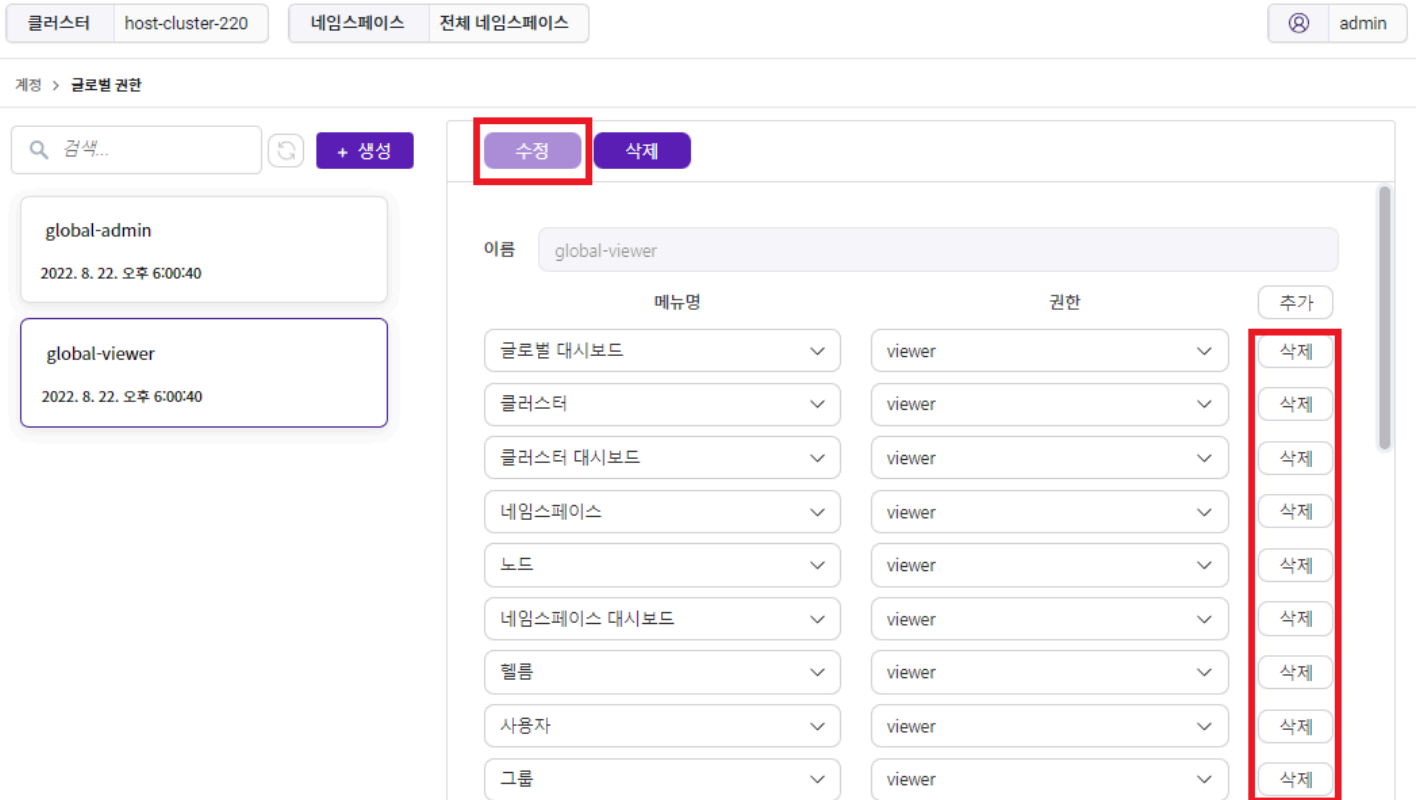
클러스터 host-cluster-220 네임스페이스 전체 네임스페이스 admin

계정 > 글로벌 권한

검색...

+ 생성

global-admin
2022. 8. 22. 오후 6:00:40

global-viewer
2022. 8. 22. 오후 6:00:40

수정 삭제

이름 global-viewer

| 메뉴명 | 권한 | 추가 |
|---|---|---|
| 글로벌 대시보드 | viewer | 삭제 |
| 클러스터 | viewer | 삭제 |
| 클러스터 대시보드 | viewer | 삭제 |
| 네임스페이스 | viewer | 삭제 |
| 노드 | viewer | 삭제 |
| 네임스페이스 대시보드 | viewer | 삭제 |
| 헬름 | viewer | 삭제 |
| 사용자 | viewer | 삭제 |
| 그룹 | viewer | 삭제 |